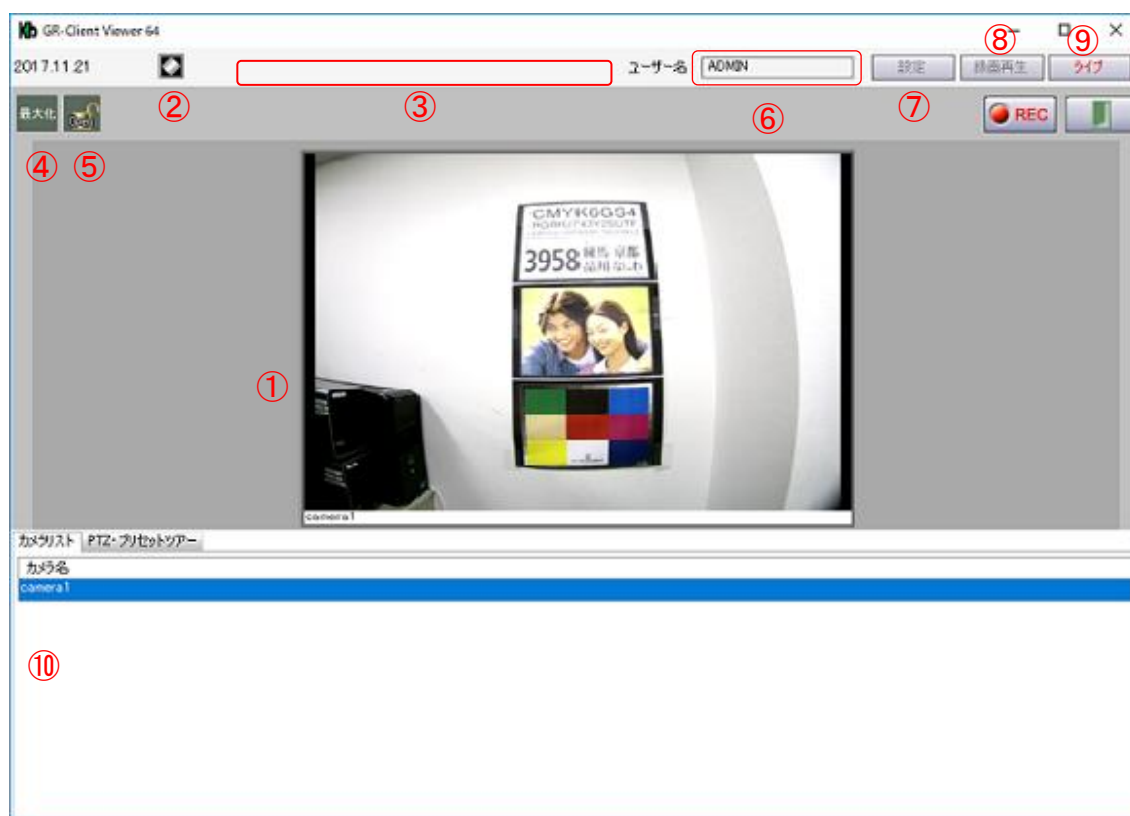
GR-Client Viewer 64

2017.11.21

ユーザー名 ADMIN

設定 録画再生 ライブ

⑧ ⑨

最大化

② ③ ⑥ ⑦

REC

④ ⑤

CMYK6G34
3958 練馬 京都 品川 なにわ

①

camera1

カメラリスト PTZ・プリセットツアー

カメラ名
camera1

⑩